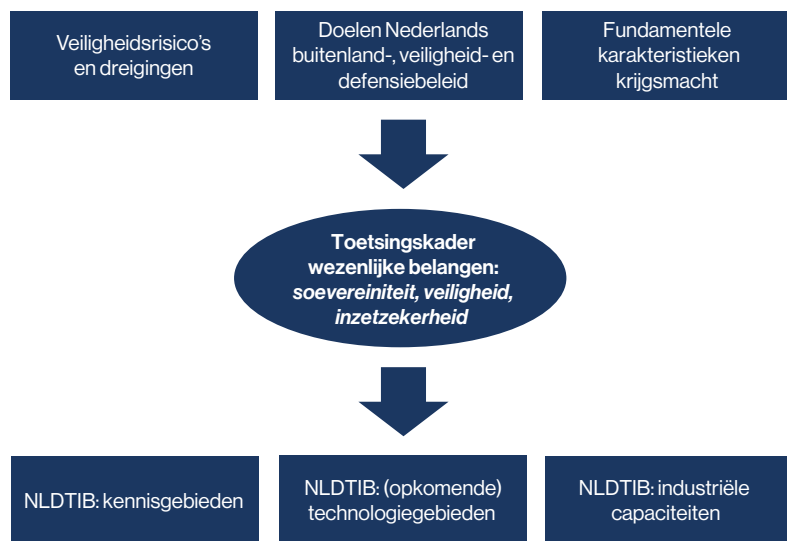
Veiligheidsrisico's en dreigingen

Doelen Nederlands buitenland-, veiligheid- en defensiebeleid

Fundamentele karakteristieken krijgsmacht

**Toetsingskader wezenlijke belangen:** ***soevereiniteit, veiligheid, inzetzekerheid***

NLDTIB: kennisgebieden

NLDTIB: (opkomende) technologiegebieden

NLDTIB: industriële capaciteiten